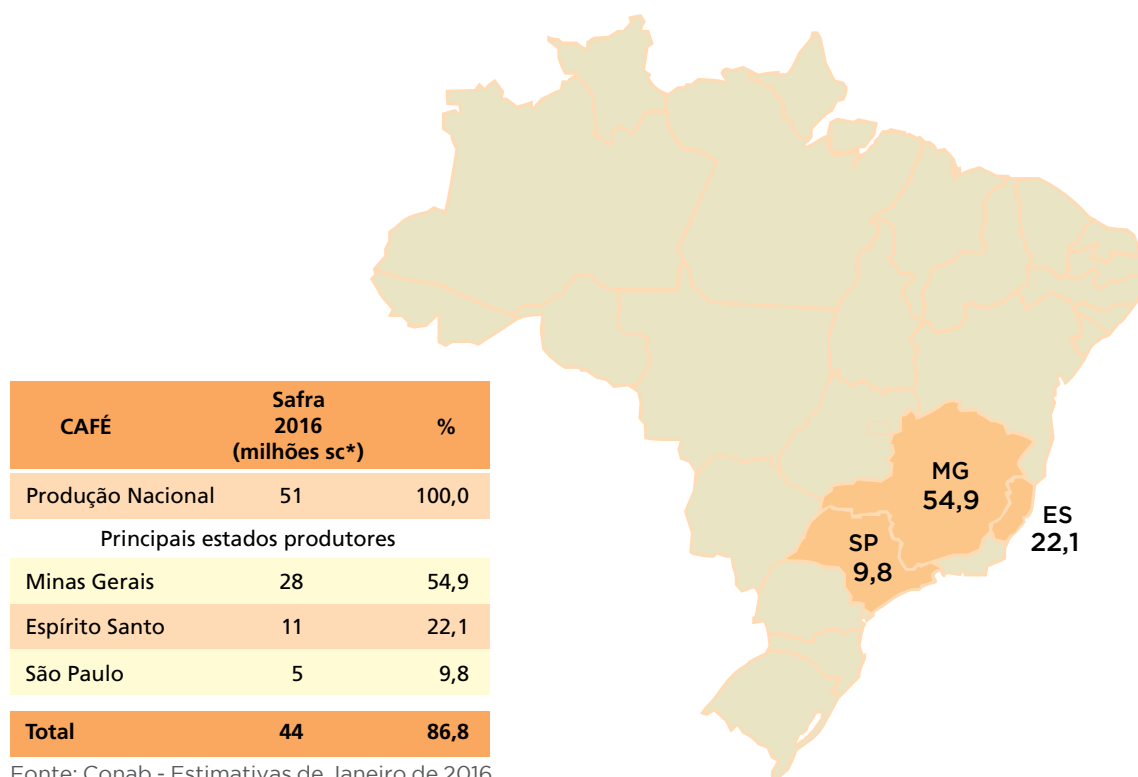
| CAFÉ | Safra 2016 (milhões sc*) | % |
|---|---|---|
| Produção Nacional | 51 | 100,0 |
| Principais estados produtores | | |
| Minas Gerais | 28 | 54,9 |
| Espírito Santo | 11 | 22,1 |
| São Paulo | 5 | 9,8 |
| Total | 44 | 86,8 |

Fonte: Conab - Estimativas de Janeiro de 2016

MG
54,9

ES
22,1

SP
9,8